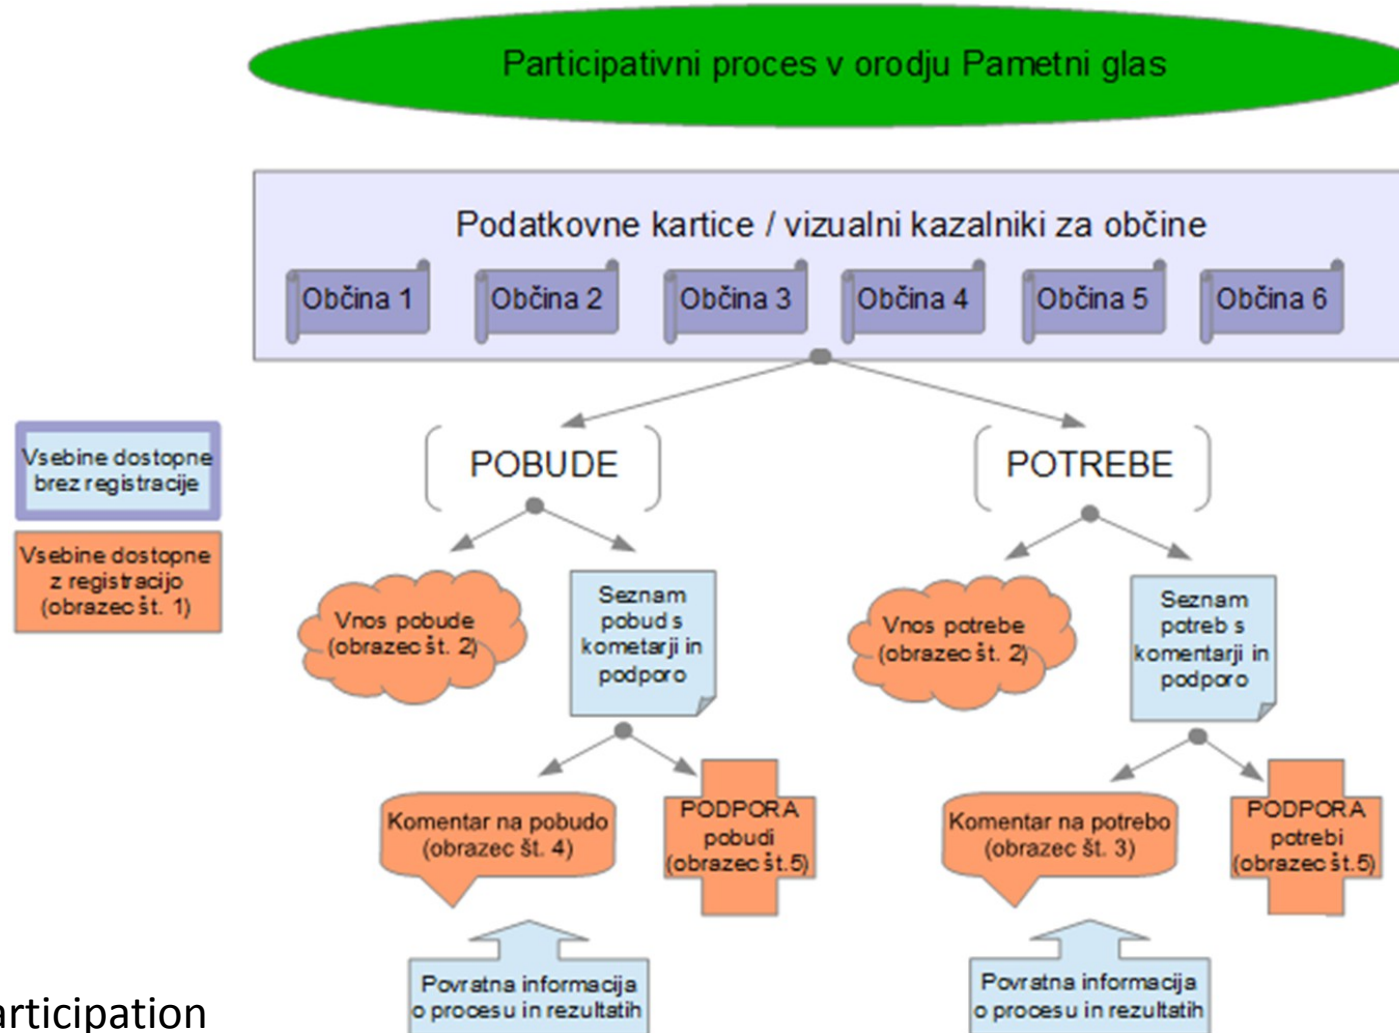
Participativni proces v orodju Pametni glas

Podatkovne kartice / vizualni kazalniki za občine

Občina 1
Občina 2
Občina 3
Občina 4
Občina 5
Občina 6

Vsebine dostopne brez registracije

Vsebine dostopne z registracijo (obrazec št. 1)

POBUDE

POTREBE

Vnos pobude (obrazec št. 2)

Seznam pobud s kometarji in podporo

Vnos potrebe (obrazec št. 2)

Seznam potreb s komentarji in podporo

Komentar na pobudo (obrazec št. 4)

PODPORA pobudi (obrazec št.5)

Komentar na potrebo (obrazec št. 3)

PODPORA potrebi (obrazec št.5)

Povratna informacija o procesu in rezultatih

Povratna informacija o procesu in rezultatih

articipation